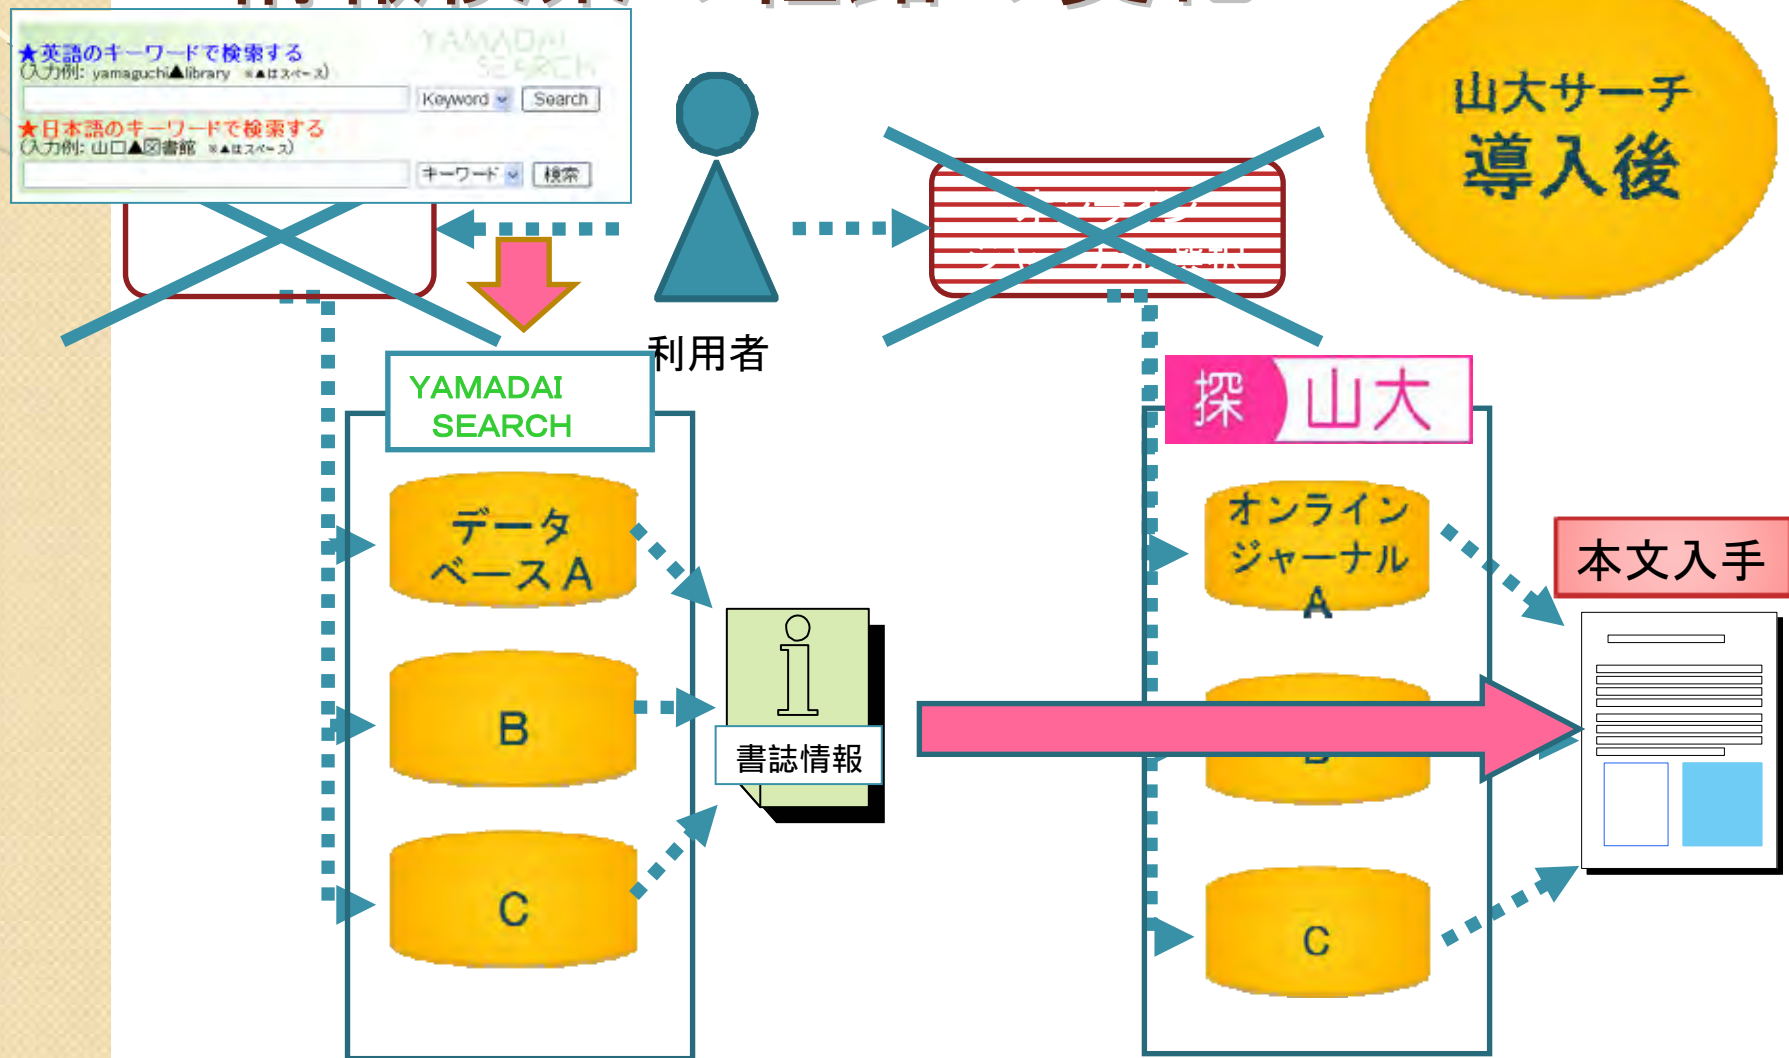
★英語のキーワードで検索する
(入力例: yamaguchi▲library ※▲はスペース)
Keyword
Search
★日本語のキーワードで検索する
(入力例: 山口▲図書館 ※▲はスペース)
キーワード
検索
YAMADAI SEARCH

利用者

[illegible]

山大サーチ
導入後

YAMADAI SEARCH

データベースA
B
C

書誌情報

探 山大

オンラインジャーナルA
B
C

本文入手